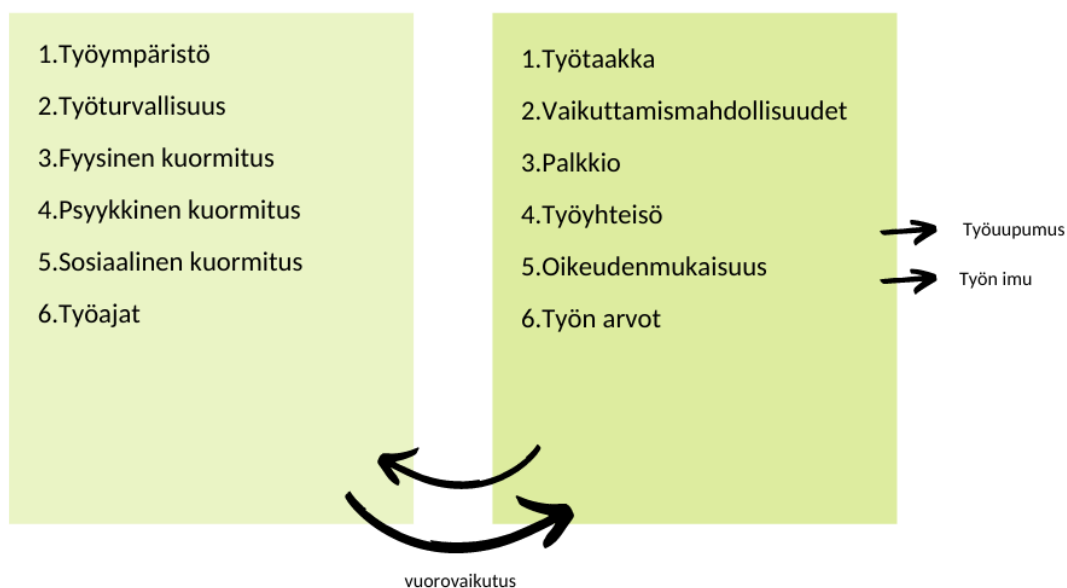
1.Työympäristö

2.Työturvallisuus

3.Fyysinen kuormitus

4.Psyykkinen kuormitus

5.Sosiaalinen kuormitus

6.Työajat

1.Työtaakka

2.Vaikuttamismahdollisuudet

3.Palkkio

4.Työyhteisö

5.Oikeudenmukaisuus

6.Työn arvot

Työuupumus

Työn imu

vuorovaikutus